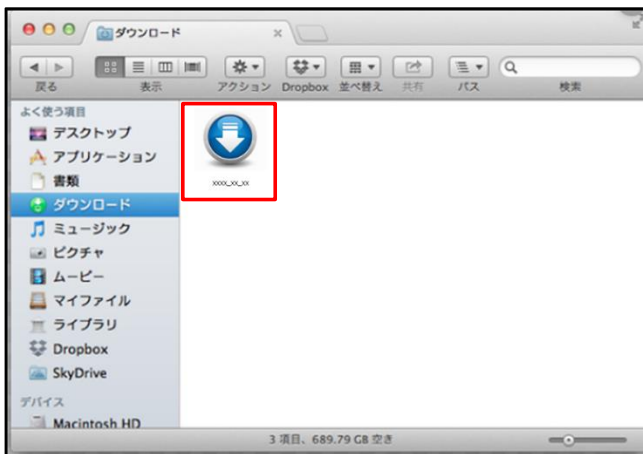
ダウンロード

戻る
表示
アクション
Dropbox
並べ替え
共有
パス
検索

よく使う項目
デスクトップ
アプリケーション
書類
ダウンロード
ミュージック
ピクチャ
ムービー
マイファイル
ライブラリ
Dropbox
SkyDrive
デバイス
Macintosh HD

xxxx_xx_xx

3 項目、689.79 GB 空き